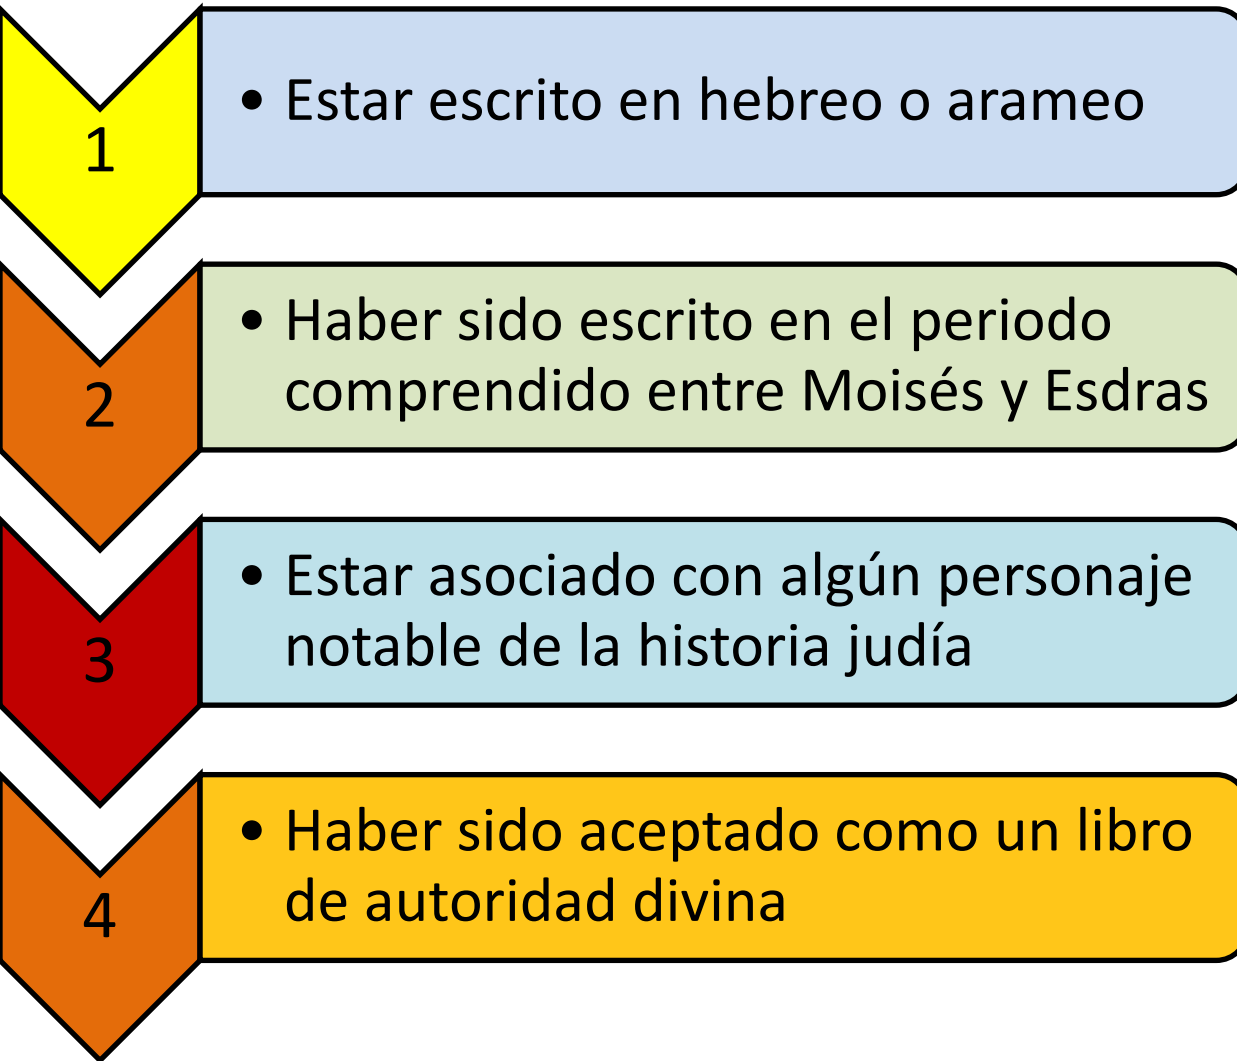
1

• Estar escrito en hebreo o arameo

2

• Haber sido escrito en el periodo comprendido entre Moisés y Esdras

3

• Estar asociado con algún personaje notable de la historia judía

4

• Haber sido aceptado como un libro de autoridad divina